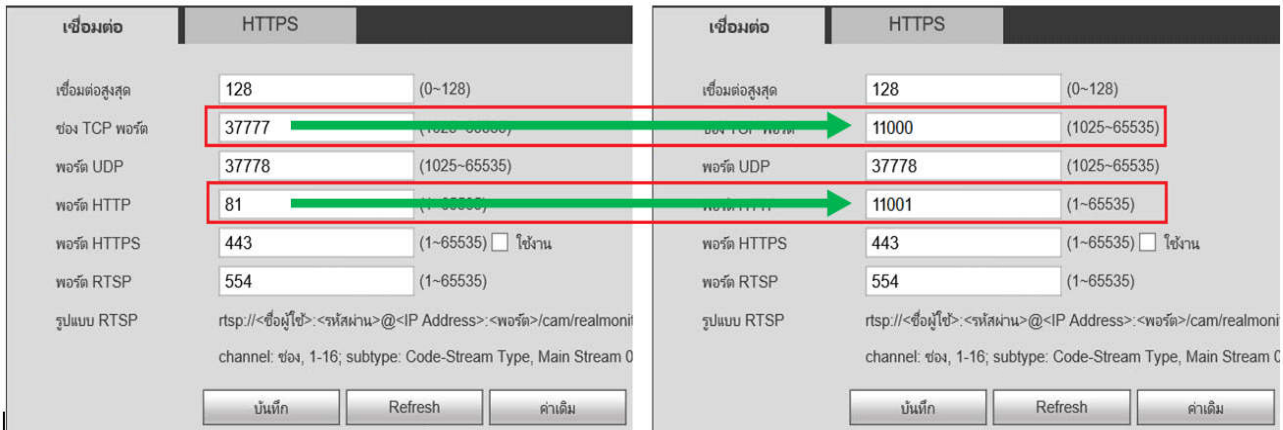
เชื่อมต่อ HTTPS

เชื่อมต่อสูงสุด 128 (0~128)

ช่อง TCP พอร์ต 37777 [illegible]

พอร์ต UDP 37778 (1025~65535)

พอร์ต HTTP 81 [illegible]

พอร์ต HTTPS 443 (1~65535) ใช้งาน

พอร์ต RTSP 554 (1~65535)

รูปแบบ RTSP rtsp://<ชื่อผู้ใช้>:<รหัสผ่าน>@<IP Address>:<พอร์ต>/cam/realmonit

channel: ช่อง, 1-16; subtype: Code-Stream Type, Main Stream 0

บันทึก Refresh ค่าเดิม

เชื่อมต่อ HTTPS

เชื่อมต่อสูงสุด 128 (0~128)

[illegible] 11000 (1025~65535)

พอร์ต UDP 37778 (1025~65535)

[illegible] 11001 (1~65535)

พอร์ต HTTPS 443 (1~65535) ใช้งาน

พอร์ต RTSP 554 (1~65535)

รูปแบบ RTSP rtsp://<ชื่อผู้ใช้>:<รหัสผ่าน>@<IP Address>:<พอร์ต>/cam/realmoni

channel: ช่อง, 1-16; subtype: Code-Stream Type, Main Stream 0

บันทึก Refresh ค่าเดิม